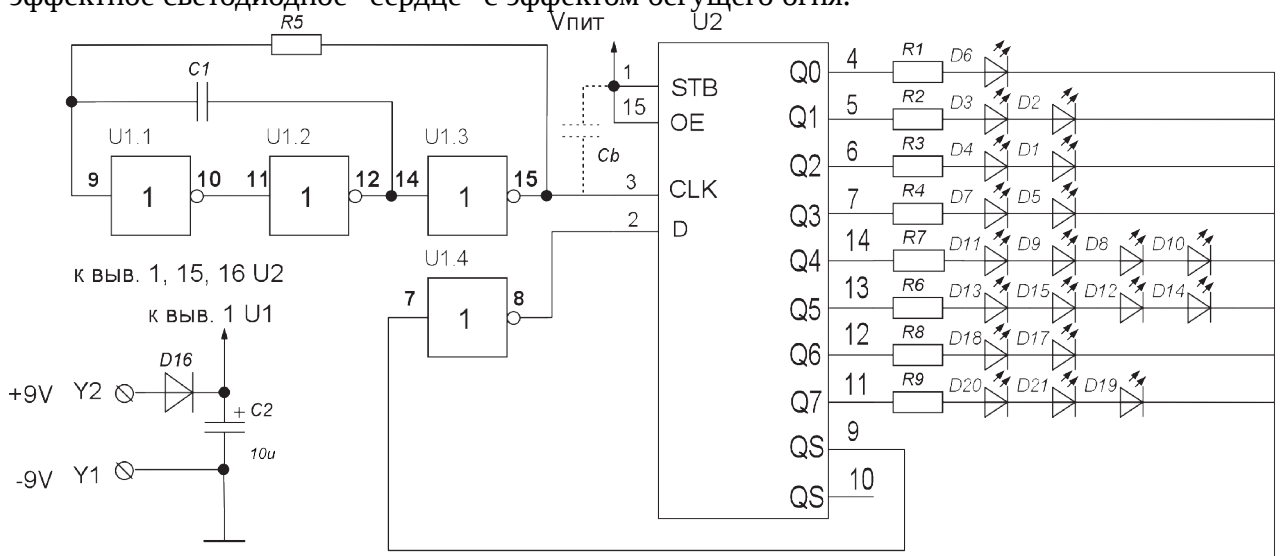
Эффектное светодиодное "сердце" с эффектом бегущего огня.

R5
Vпит
U2
C1
1
STB
15
OE
Q0
4
R1
D6
Q1
5
R2
D3
D2
U1.1
U1.2
U1.3
Cb
Q2
6
R3
D4
D1
9
10
11
12
14
15
3
CLK
1
1
1
Q3
7
R4
D7
D5
2
D
U1.4
Q4
14
R7
D11
D9
D8
D10
к выв. 1, 15, 16 U2
7
8
1
Q5
13
R6
D13
D15
D12
D14
к выв. 1 U1
Q6
12
R8
D18
D17
D16
+9V
Y2
+ C2
Q7
11
R9
D20
D21
D19
10u
9
QS
-9V
Y1
10
QS